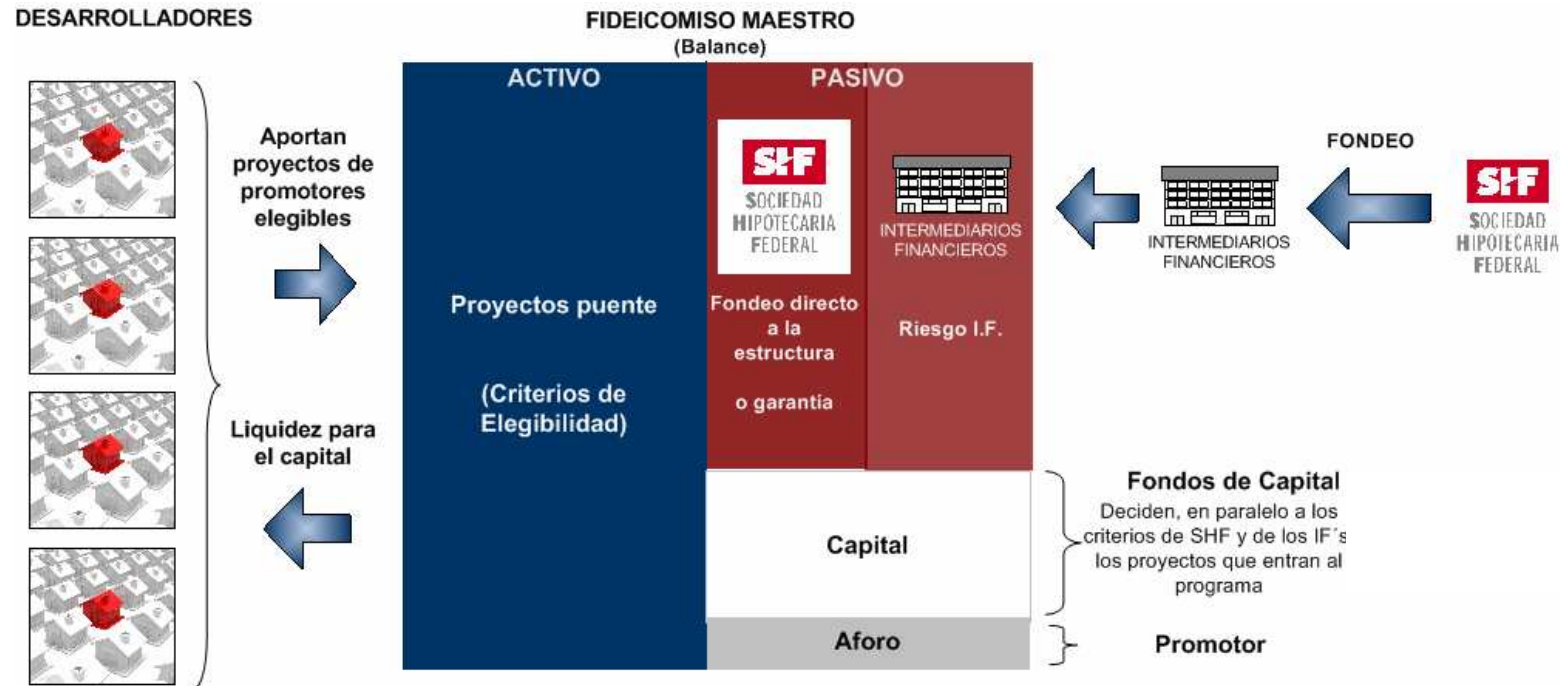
DESARROLLADORES

FIDEICOMISO MAESTRO
(Balance)

Aportan proyectos de promotores elegibles

Liquidez para el capital

ACTIVO

Proyectos puente

(Criterios de Elegibilidad)

PASIVO

SHF
SOCIEDAD HIPOTECARIA FEDERAL

Fondeo directo a la estructura

o garantía

INTERMEDIARIOS FINANCIEROS

Riesgo I.F.

Capital

Aforo

FONDEO

INTERMEDIARIOS FINANCIEROS

SHF
SOCIEDAD HIPOTECARIA FEDERAL

Fondos de Capital
Deciden, en paralelo a los criterios de SHF y de los IF´s los proyectos que entran al programa

Promotor